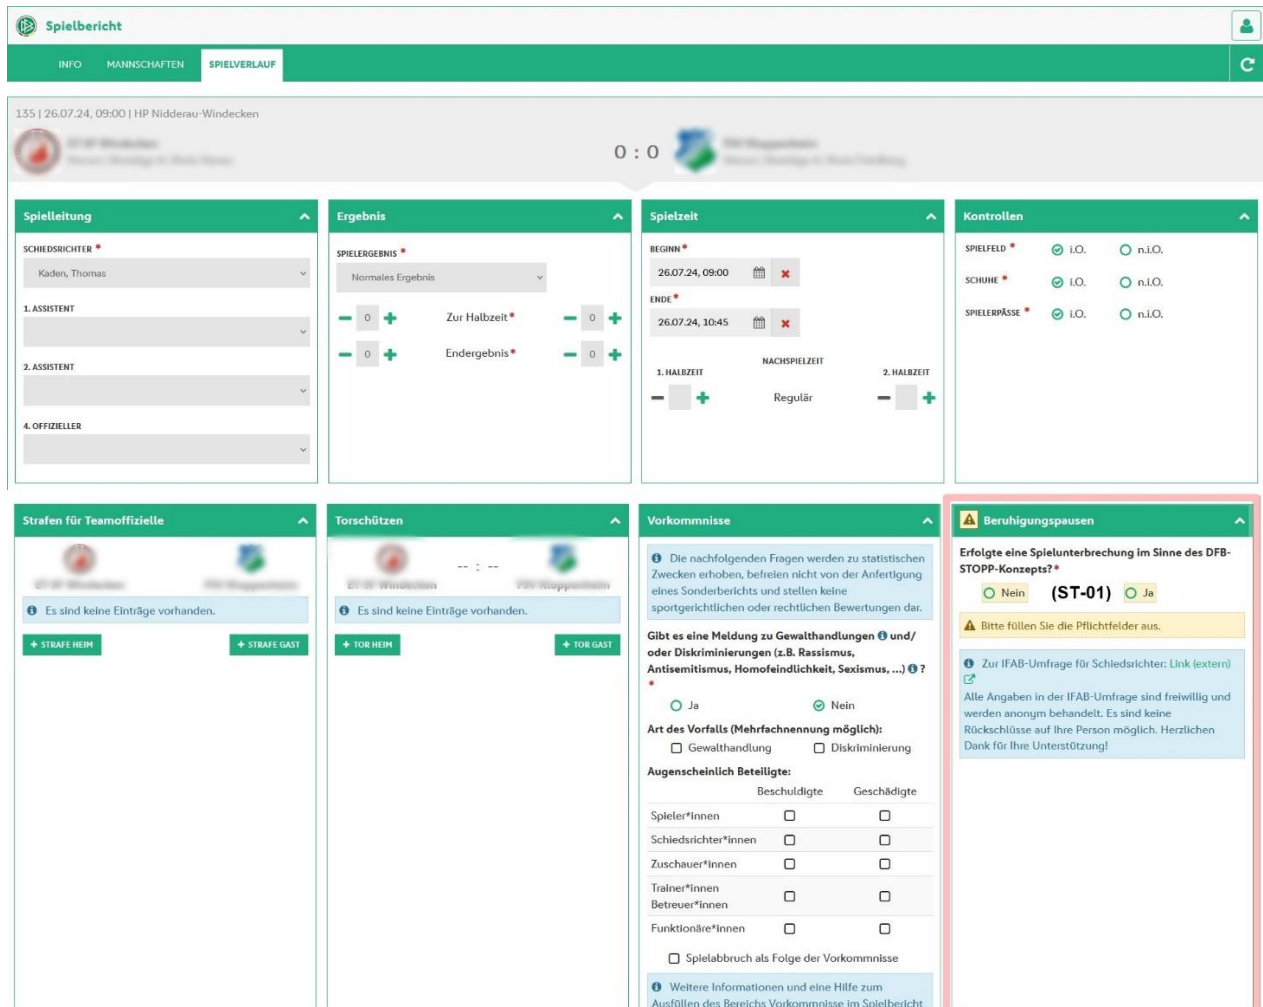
Spielbericht

INFO MANNSCHAFTEN SPIELVERLAUF

135 | 26.07.24, 09:00 | HP Nidderau-Windecken

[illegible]

0 : 0

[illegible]

Spielleitung

SCHIEDSRICHTER *

Kaden, Thomas

1. ASSISTENT

2. ASSISTENT

4. OFFIZIELLER

Ergebnis

SPIELERGEBNIS *

Normales Ergebnis

0 Zur Halbzeit* 0

0 Endergebnis* 0

Spielzeit

BEGINN *

26.07.24, 09:00

ENDE *

26.07.24, 10:45

NACHSPIELZEIT

1. HALBZEIT

2. HALBZEIT

Regulär

Kontrollen

SPIELFELD * i.O. n.i.O.

SCHUHE * i.O. n.i.O.

SPIELERPÄSSE * i.O. n.i.O.

Strafen für Teamoffizielle

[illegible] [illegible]

Es sind keine Einträge vorhanden.

+ STRAFE HEIM + STRAFE GAST

Torschützen

-- : --

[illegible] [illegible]

Es sind keine Einträge vorhanden.

+ TOR HEIM + TOR GAST

Vorkommnisse

Die nachfolgenden Fragen werden zu statistischen Zwecken erhoben, befreien nicht von der Anfertigung eines Sonderberichts und stellen keine sportgerichtlichen oder rechtlichen Bewertungen dar.

Gibt es eine Meldung zu Gewalthandlungen und/ oder Diskriminierungen (z.B. Rassismus, Antisemitismus, Homofeindlichkeit, Sexismus, ...) ? *

Ja Nein

Art des Vorfalls (Mehrfachnennung möglich):

Gewalthandlung Diskriminierung

Augenscheinlich Beteiligte:

| | Beschuldigte | Geschädigte |
|---|---|---|
| Spieler*innen | | |
| Schiedsrichter*innen | | |
| Zuschauer*innen | | |
| Trainer*innen Betreuer*innen | | |
| Funktionäre*innen | | |

Spielabbruch als Folge der Vorkommnisse

Weitere Informationen und eine Hilfe zum Ausfüllen des Bereichs Vorkommnisse im Spielbericht

Beruhigungspausen

Erfolgte eine Spielunterbrechung im Sinne des DFB-STOPP-Konzepts? *

Nein (ST-01) Ja

Bitte füllen Sie die Pflichtfelder aus.

Zur IFAB-Umfrage für Schiedsrichter: Link (extern)

Alle Angaben in der IFAB-Umfrage sind freiwillig und werden anonym behandelt. Es sind keine Rückschlüsse auf Ihre Person möglich. Herzlichen Dank für Ihre Unterstützung!